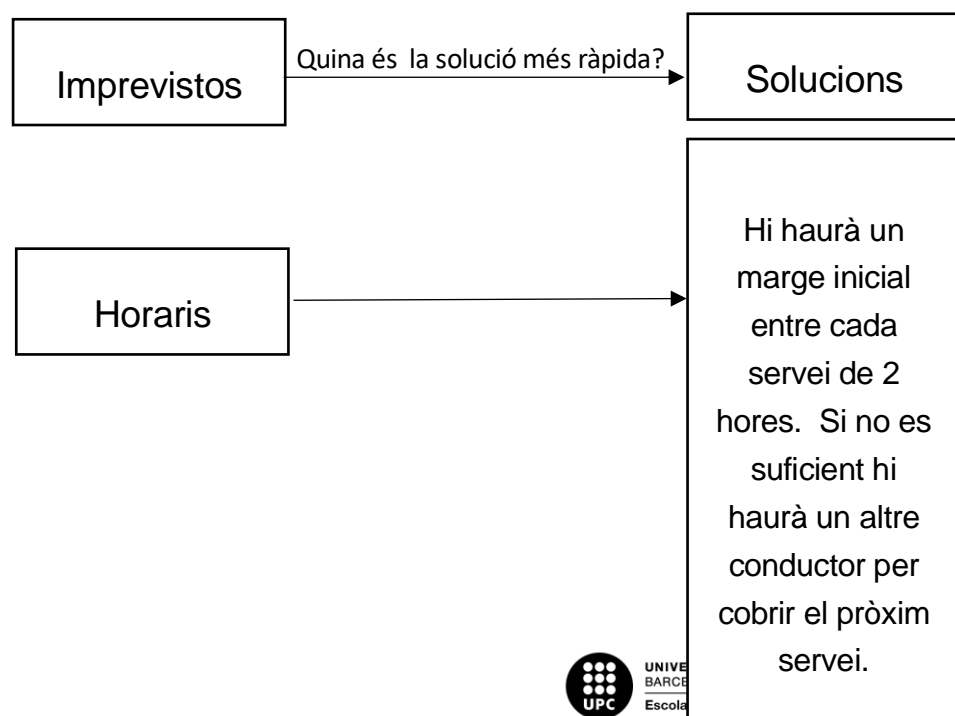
Imprevistos

Quina és la solució més ràpida?

Solucions

Horaris

Hi haurà un marge inicial entre cada servei de 2 hores. Si no es suficient hi haurà un altre conductor per cobrir el pròxim servei.

UPC

UNIVE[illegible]
BARCE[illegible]
Escola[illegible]